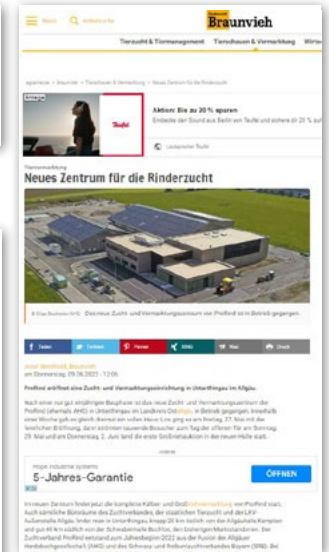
Menü Artikelsuche

Braunvieh

Tierzucht & Tiermanagement Tierschauen & Vermarktung Wirts

Aktion: Bis zu 20 % sparen

Teufel

Tiervermarktung

Neues Zentrum für die Rinderzucht

Das neue Zucht- und Vermarktungszentrum von Proffenl ist in Betrieb gegangen.

f Teilen Twittern Pinnen Teilen Mail Drucken

Proffenl eröffnet eine Zucht- und Vermarktungseinrichtung in Unterthingau im Allgäu.

5-Jahres-Garantie

ÖFFNEN